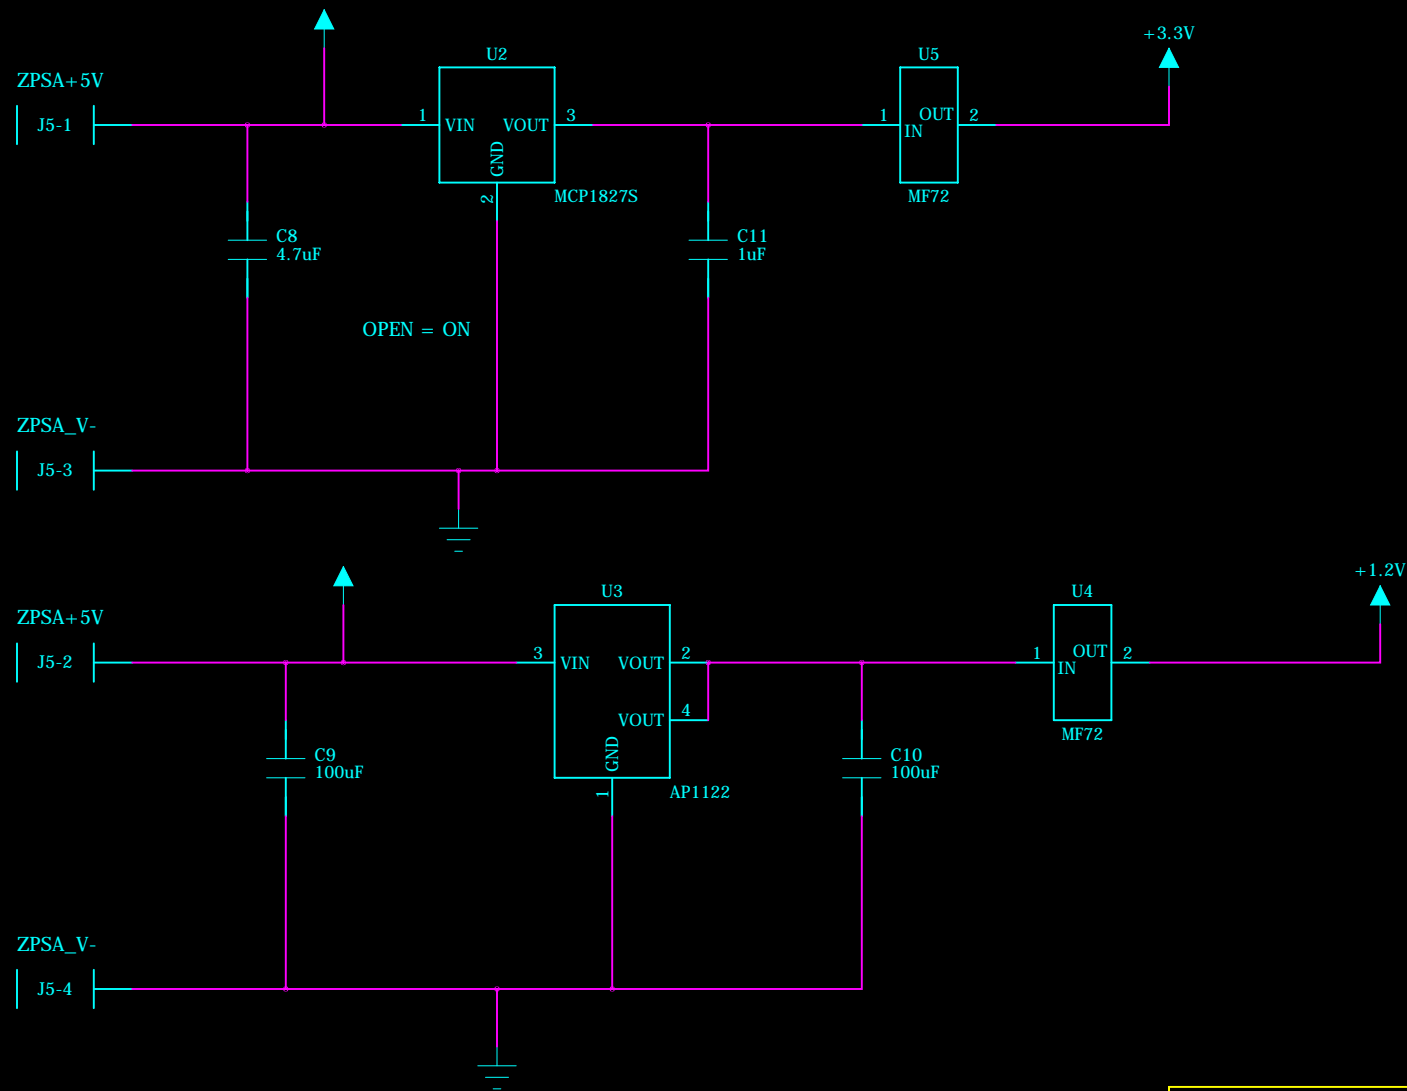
ZPSA+5V
J5-1
U2
1 VIN VOUT 3
GND
2
MCP1827S
U5
1 OUT 2
IN
MF72
+3.3V
C8
4.7uF
C11
1uF
OPEN = ON
ZPSA_V-
J5-3

ZPSA+5V
J5-2
U3
3 VIN VOUT 2
VOUT 4
GND
1
AP1122
U4
1 OUT 2
IN
MF72
+1.2V
C9
100uF
C10
100uF
ZPSA_V-
J5-4